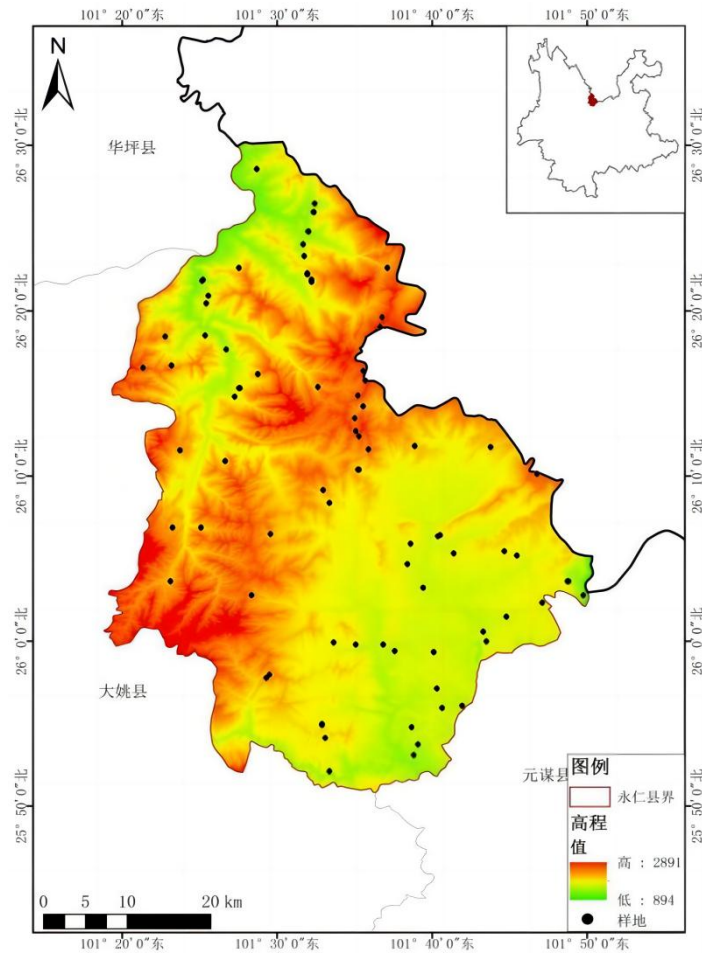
101° 20′0″东
101° 30′0″东
101° 40′0″东
101° 50′0″东

N

华坪县
大姚县
元谋县

26° 30′0″北
26° 20′0″北
26° 10′0″北
26° 0′0″北
25° 50′0″北

26° 30′0″北
26° 20′0″北
26° 10′0″北
26° 0′0″北
25° 50′0″北

图例
永仁县界
高程值
高 : 2891
低 : 894
样地

0 5 10 20 km

101° 20′0″东
101° 30′0″东
101° 40′0″东
101° 50′0″东